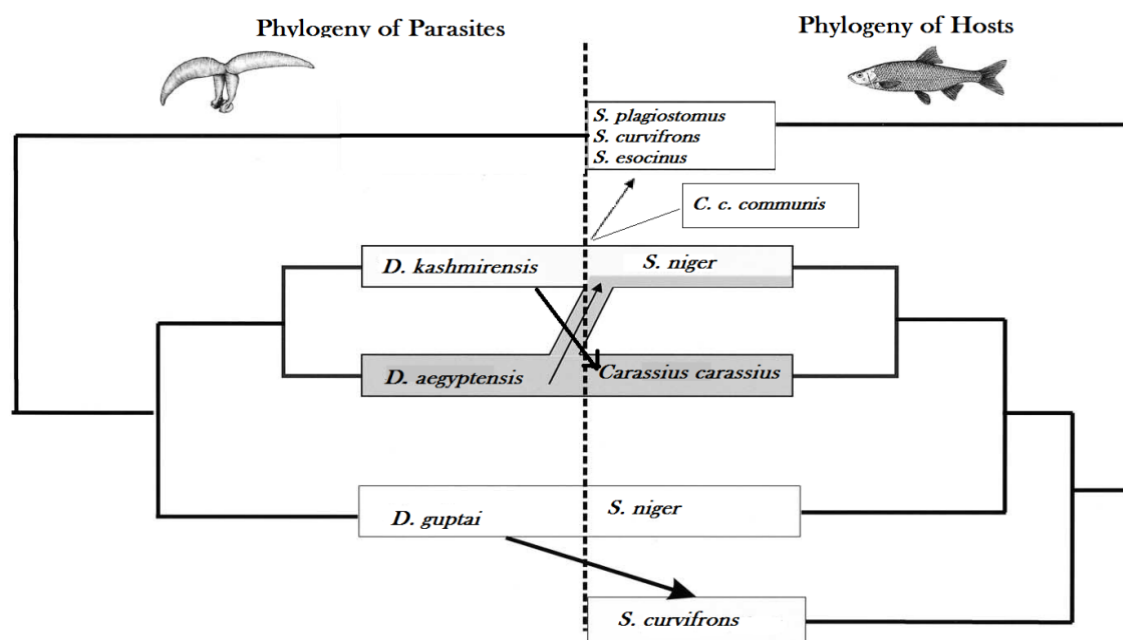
Phylogeny of Parasites

Phylogeny of Hosts

S. plagiostomus
S. curvifrons
S. esocinus

C. c. communis

D. kashmirensis

S. niger

D. aegyptensis

Carassius carassius

S. niger

D. guptai

S. curvifrons